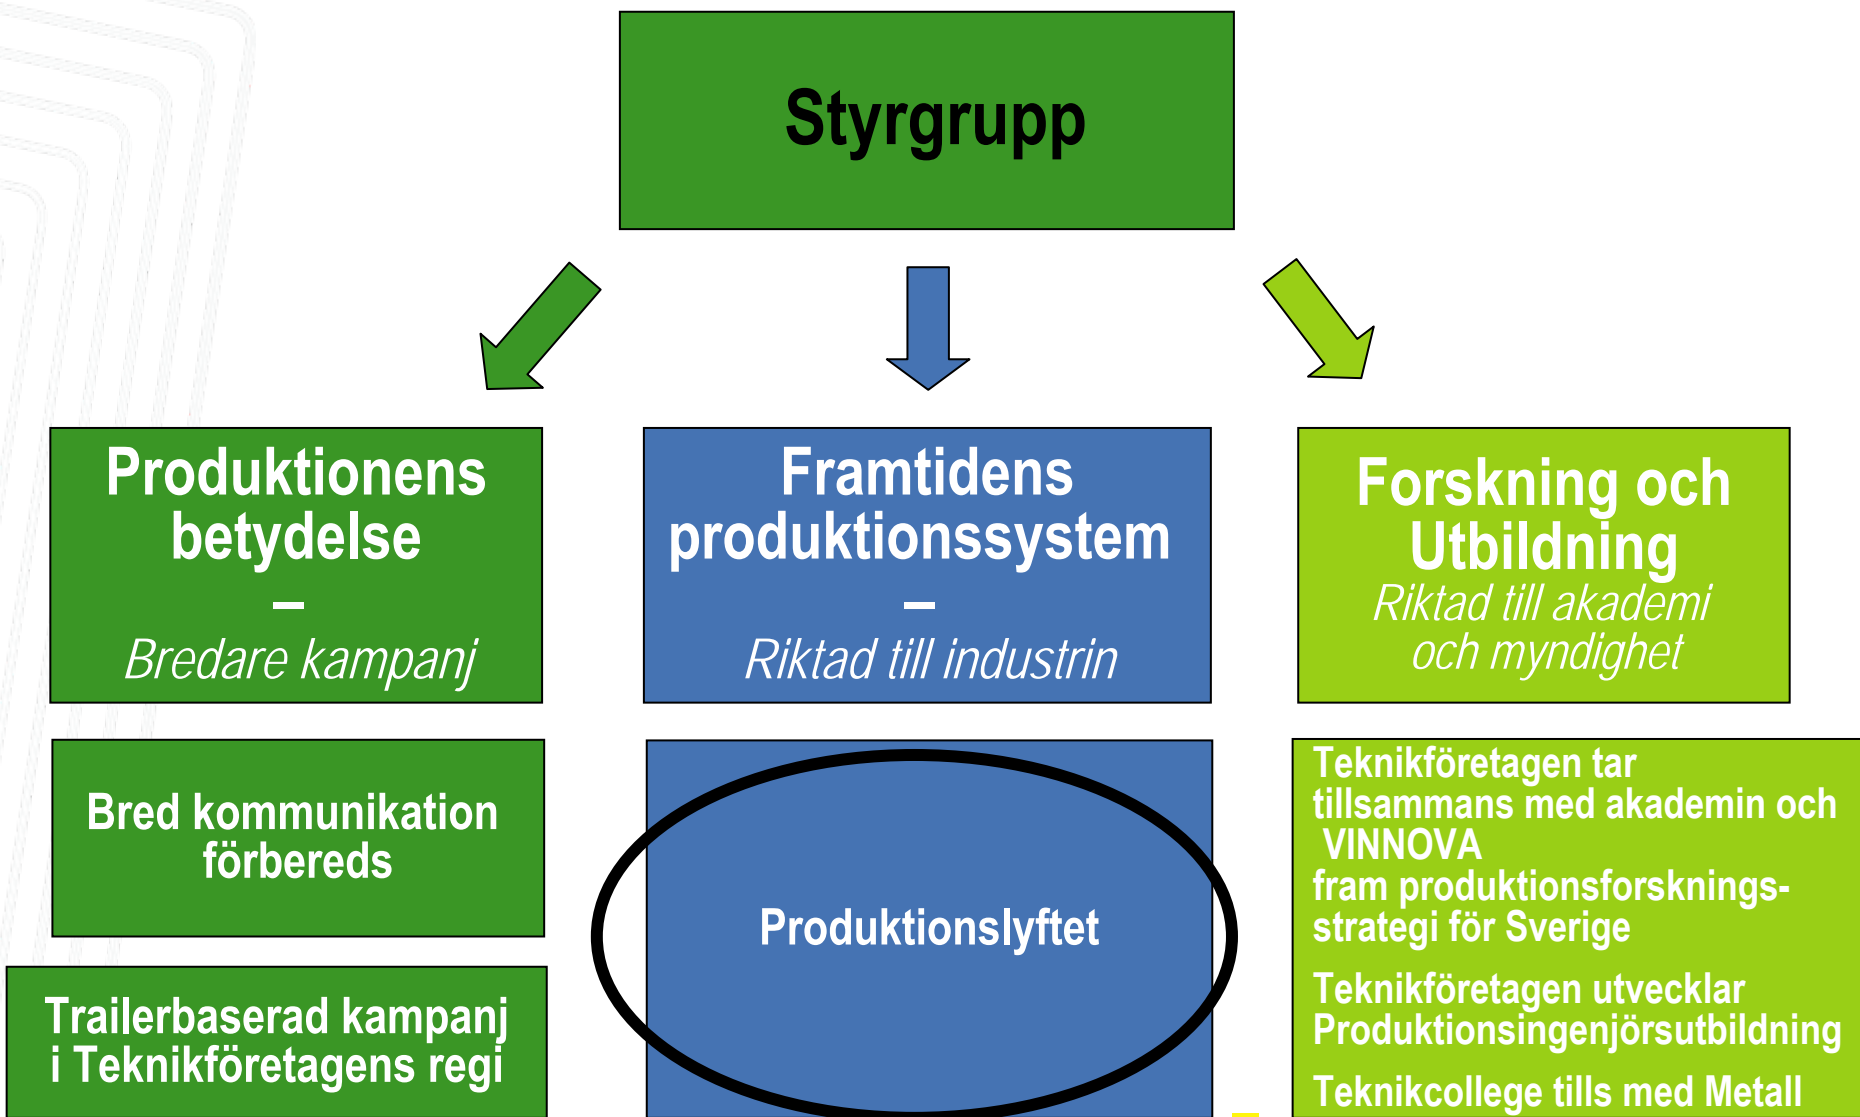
Styrgrupp

Produktionens betydelse
–
Bredare kampanj

Framtidens produktionssystem
–
Riktad till industrin

Forskning och Utbildning
Riktad till akademi och myndighet

Bred kommunikation förbereds

Trailerbaserad kampanj i Teknikföretagens regi

Produktionslyftet

Teknikföretagen tar tillsammans med akademin och VINNOVA fram produktionsforsknings-strategi för Sverige

Teknikföretagen utvecklar Produktionsingenjörsutbildning

Teknikcollege tills med Metall